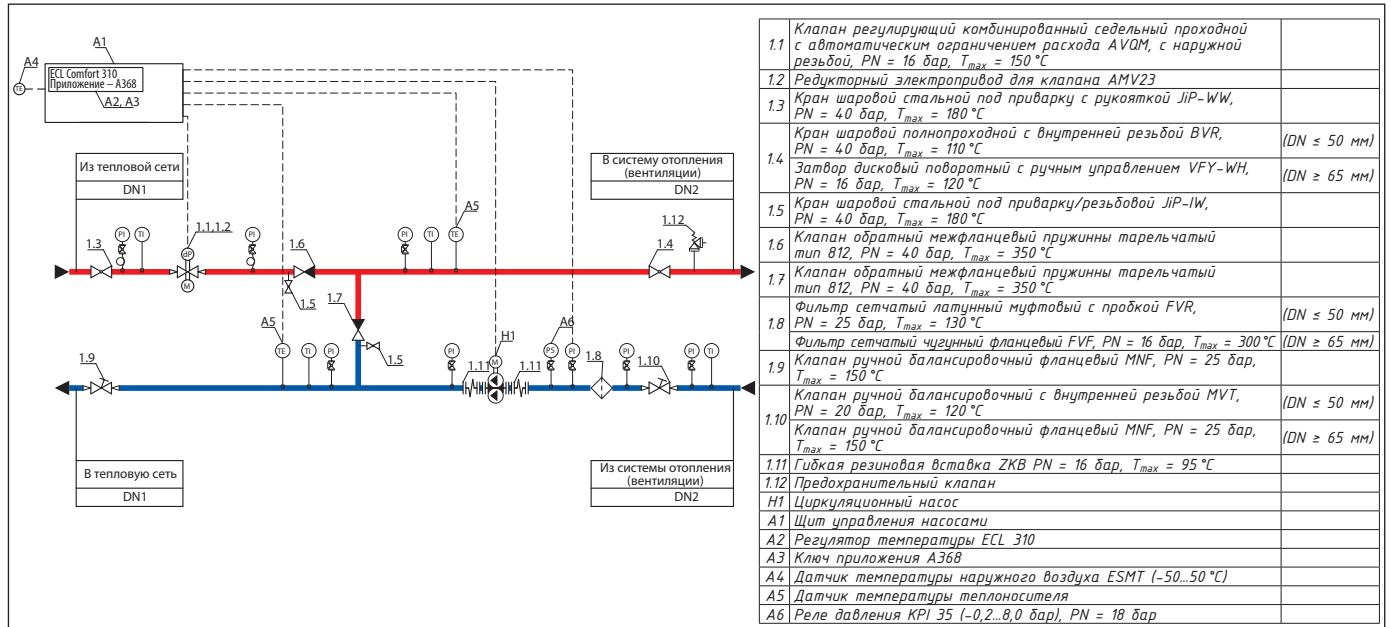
A4
TE
A1
ECL Comfort 310
Приложение – A368
A2, A3

Из тепловой сети
DN1

В систему отопления (вентиляции)
DN2

A5
1.12
PI
TI
TE
1.1,1.2
dP
M
1.3
1.6
1.4
1.5
1.7
1.5
A5
TE
TI
PI
H1
M
A6
PS
PI
1.8
PI
1.9
1.11
1.11
1.10
PI
TI

В тепловую сеть
DN1

Из системы отопления (вентиляции)
DN2

| | | |
|---|---|---|
| 1.1 | Клапан регулирующий комбинированный седельный проходной с автоматическим ограничением расхода AVQM, с наружной резьбой, PN = 16 бар, $T_{max}$ = 150 °C | |
| 1.2 | Редукторный электропривод для клапана AMV23 | |
| 1.3 | Кран шаровой стальной под приварку с рукояткой JiP-WW, PN = 40 бар, $T_{max}$ = 180 °C | |
| 1.4 | Кран шаровой полнопроходной с внутренней резьбой BVR, PN = 40 бар, $T_{max}$ = 110 °C | (DN ≤ 50 мм) |
| | Затвор дисковый поворотный с ручным управлением VFY-WH, PN = 16 бар, $T_{max}$ = 120 °C | (DN ≥ 65 мм) |
| 1.5 | Кран шаровой стальной под приварку/резьбовой JiP-IW, PN = 40 бар, $T_{max}$ = 180 °C | |
| 1.6 | Клапан обратный межфланцевый пружинны тарельчатый тип 812, PN = 40 бар, $T_{max}$ = 350 °C | |
| 1.7 | Клапан обратный межфланцевый пружинны тарельчатый тип 812, PN = 40 бар, $T_{max}$ = 350 °C | |
| 1.8 | Фильтр сетчатый латунный муфтовый с пробкой FVR, PN = 25 бар, $T_{max}$ = 130 °C | (DN ≤ 50 мм) |
| | Фильтр сетчатый чугунный фланцевый FVF, PN = 16 бар, $T_{max}$ = 300 °C | (DN ≥ 65 мм) |
| 1.9 | Клапан ручной балансировочный фланцевый MNF, PN = 25 бар, $T_{max}$ = 150 °C | |
| 1.10 | Клапан ручной балансировочный с внутренней резьбой MVT, PN = 20 бар, $T_{max}$ = 120 °C | (DN ≤ 50 мм) |
| | Клапан ручной балансировочный фланцевый MNF, PN = 25 бар, $T_{max}$ = 150 °C | (DN ≥ 65 мм) |
| 1.11 | Гибкая резиновая вставка ZKB PN = 16 бар, $T_{max}$ = 95 °C | |
| 1.12 | Предохранительный клапан | |
| H1 | Циркуляционный насос | |
| A1 | Щит управления насосами | |
| A2 | Регулятор температуры ECL 310 | |
| A3 | Ключ приложения A368 | |
| A4 | Датчик температуры наружного воздуха ESMT (–50…50 °C) | |
| A5 | Датчик температуры теплоносителя | |
| A6 | Реле давления KPI 35 (–0,2…8,0 бар), PN = 18 бар | |